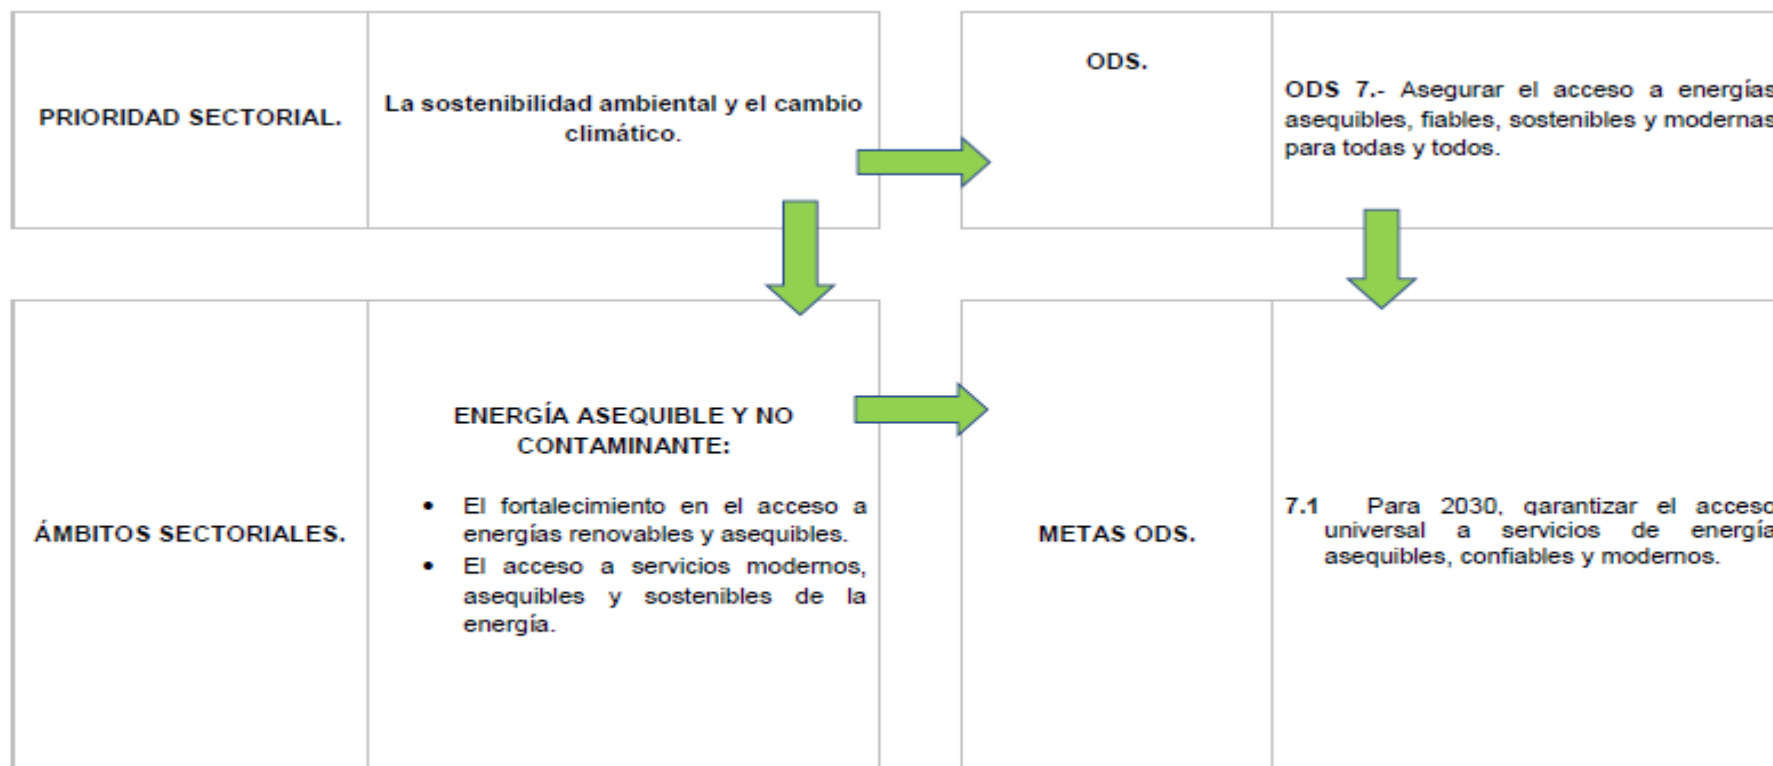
PRIORIDAD SECTORIAL.

La sostenibilidad ambiental y el cambio climático.

ODS.

ODS 7.- Asegurar el acceso a energías asequibles, fiables, sostenibles y modernas para todas y todos.

ÁMBITOS SECTORIALES.

ENERGÍA ASEQUIBLE Y NO CONTAMINANTE:

• El fortalecimiento en el acceso a energías renovables y asequibles.
• El acceso a servicios modernos, asequibles y sostenibles de la energía.

METAS ODS.

7.1 Para 2030, garantizar el acceso universal a servicios de energía asequibles, confiables y modernos.